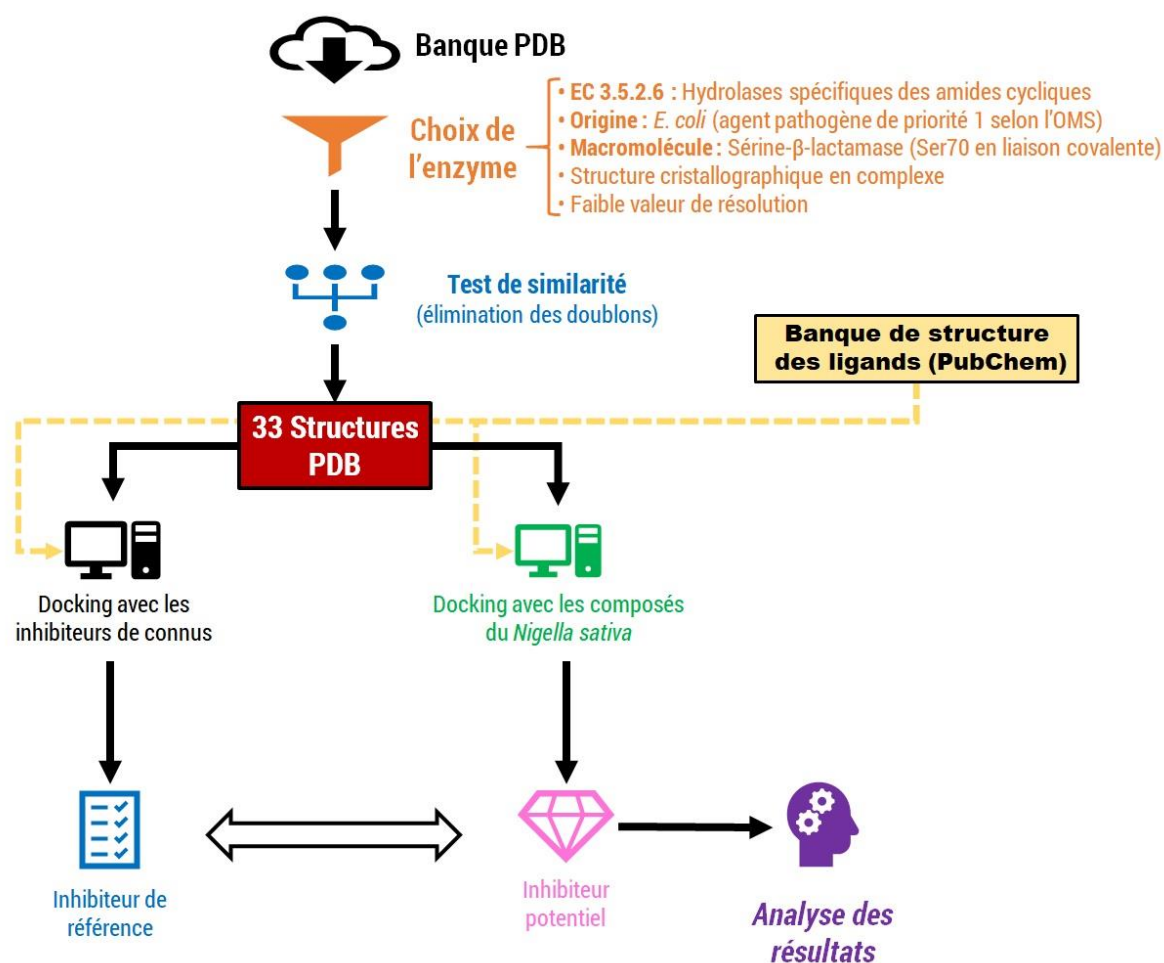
Banque PDB

Choix de l'enzyme

• EC 3.5.2.6 : Hydrolases spécifiques des amides cycliques
• Origine : E. coli (agent pathogène de priorité 1 selon l'OMS)
• Macromolécule : Sérine-β-lactamase (Ser70 en liaison covalente)
• Structure cristallographique en complexe
• Faible valeur de résolution

Test de similarité
(élimination des doublons)

Banque de structure des ligands (PubChem)

33 Structures PDB

Docking avec les inhibiteurs de connus

Docking avec les composés du Nigella sativa

Inhibiteur de référence

Inhibiteur potentiel

Analyse des résultats